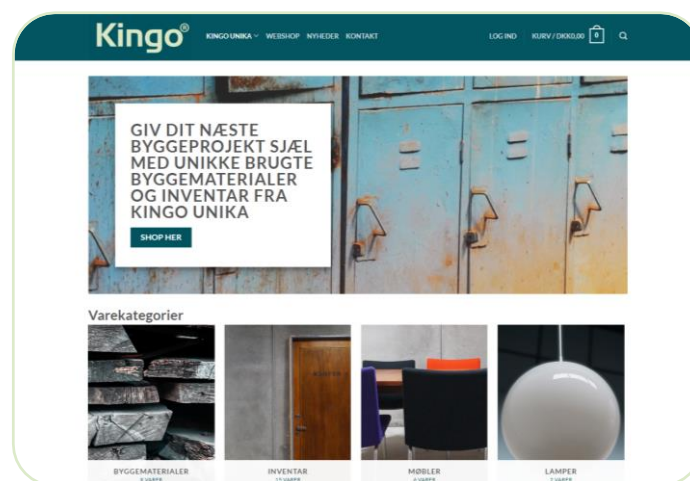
Kingo®

KINGO UNIKA WEBSHOP NYHEDER KONTAKT

LOG IND KURV / DKK0,00 0

GIV DIT NÆSTE BYGGEPROJEKT SJÆL MED UNIKKE BRUGTE BYGGEMATERIALER OG INVENTAR FRA KINGO UNIKA

SHOP HER

Varekategorier

BYGGEMATERIALER
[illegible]

INVENTAR
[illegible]

MØBLER
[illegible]

LAMPER
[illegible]